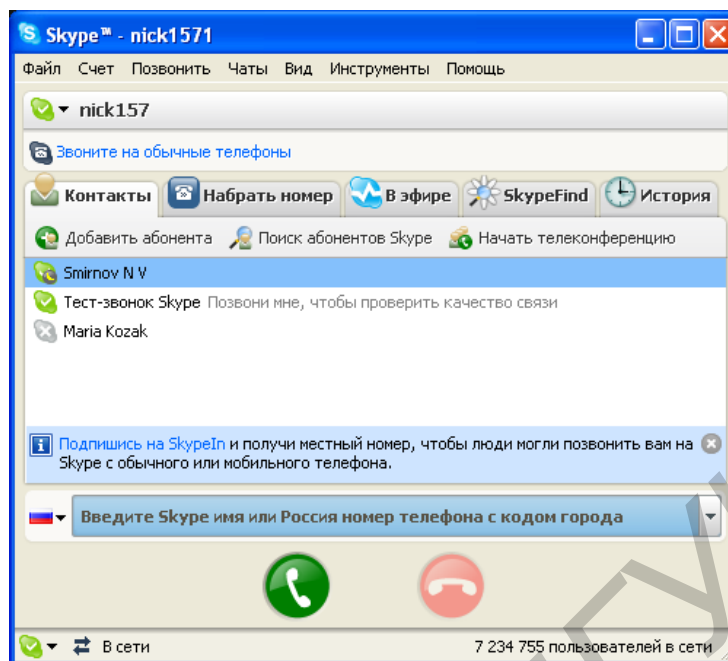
Skype™ - nick1571

Файл Счет Позвонить Чаты Вид Инструменты Помощь

nick157

Звоните на обычные телефоны

Контакты Набрать номер В эфире SkypeFind История

Добавить абонента Поиск абонентов Skype Начать телеконференцию

Smirnov N V
Тест-звонок Skype Позвони мне, чтобы проверить качество связи
Maria Kozak

Подпишись на SkypeIn и получи местный номер, чтобы люди могли позвонить вам на Skype с обычного или мобильного телефона.

Введите Skype имя или Россия номер телефона с кодом города

В сети 7 234 755 пользователей в сети